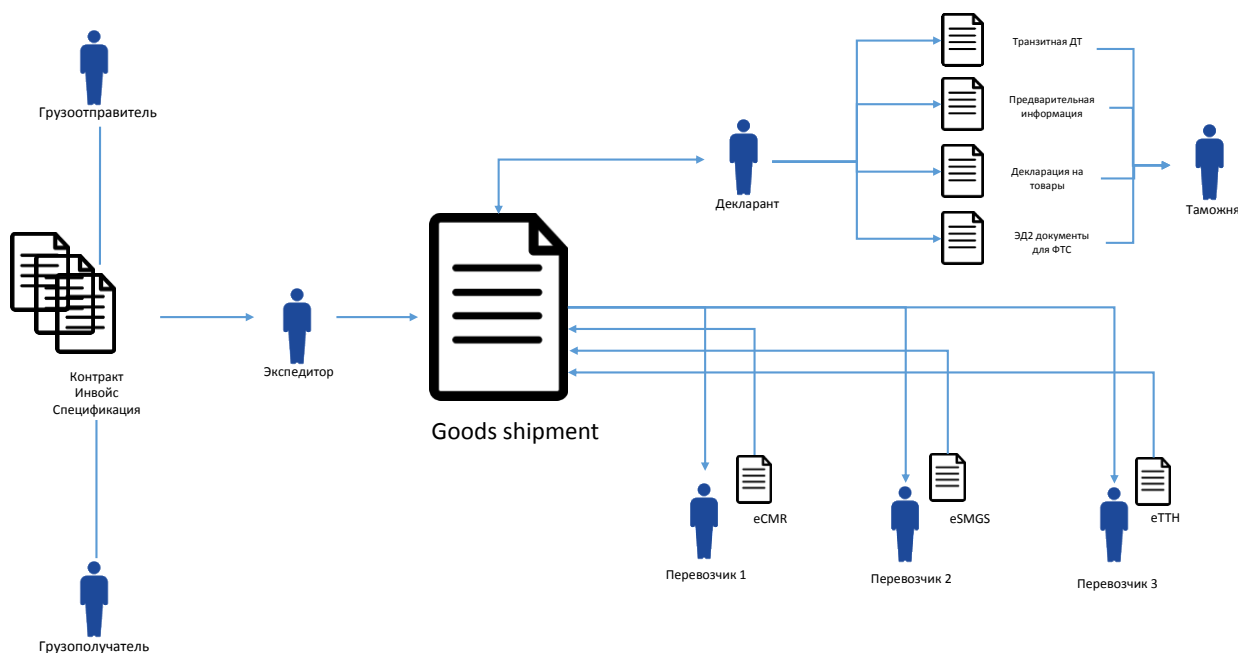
Грузоотправитель

Контракт
Инвойс
Спецификация

Грузополучатель

Экспедитор

Goods shipment

Декларант

Транзитная ДТ

Предварительная информация

Декларация на товары

ЭД2 документы для ФТС

Таможня

eCMR

Перевозчик 1

eSMGS

Перевозчик 2

eTTH

Перевозчик 3